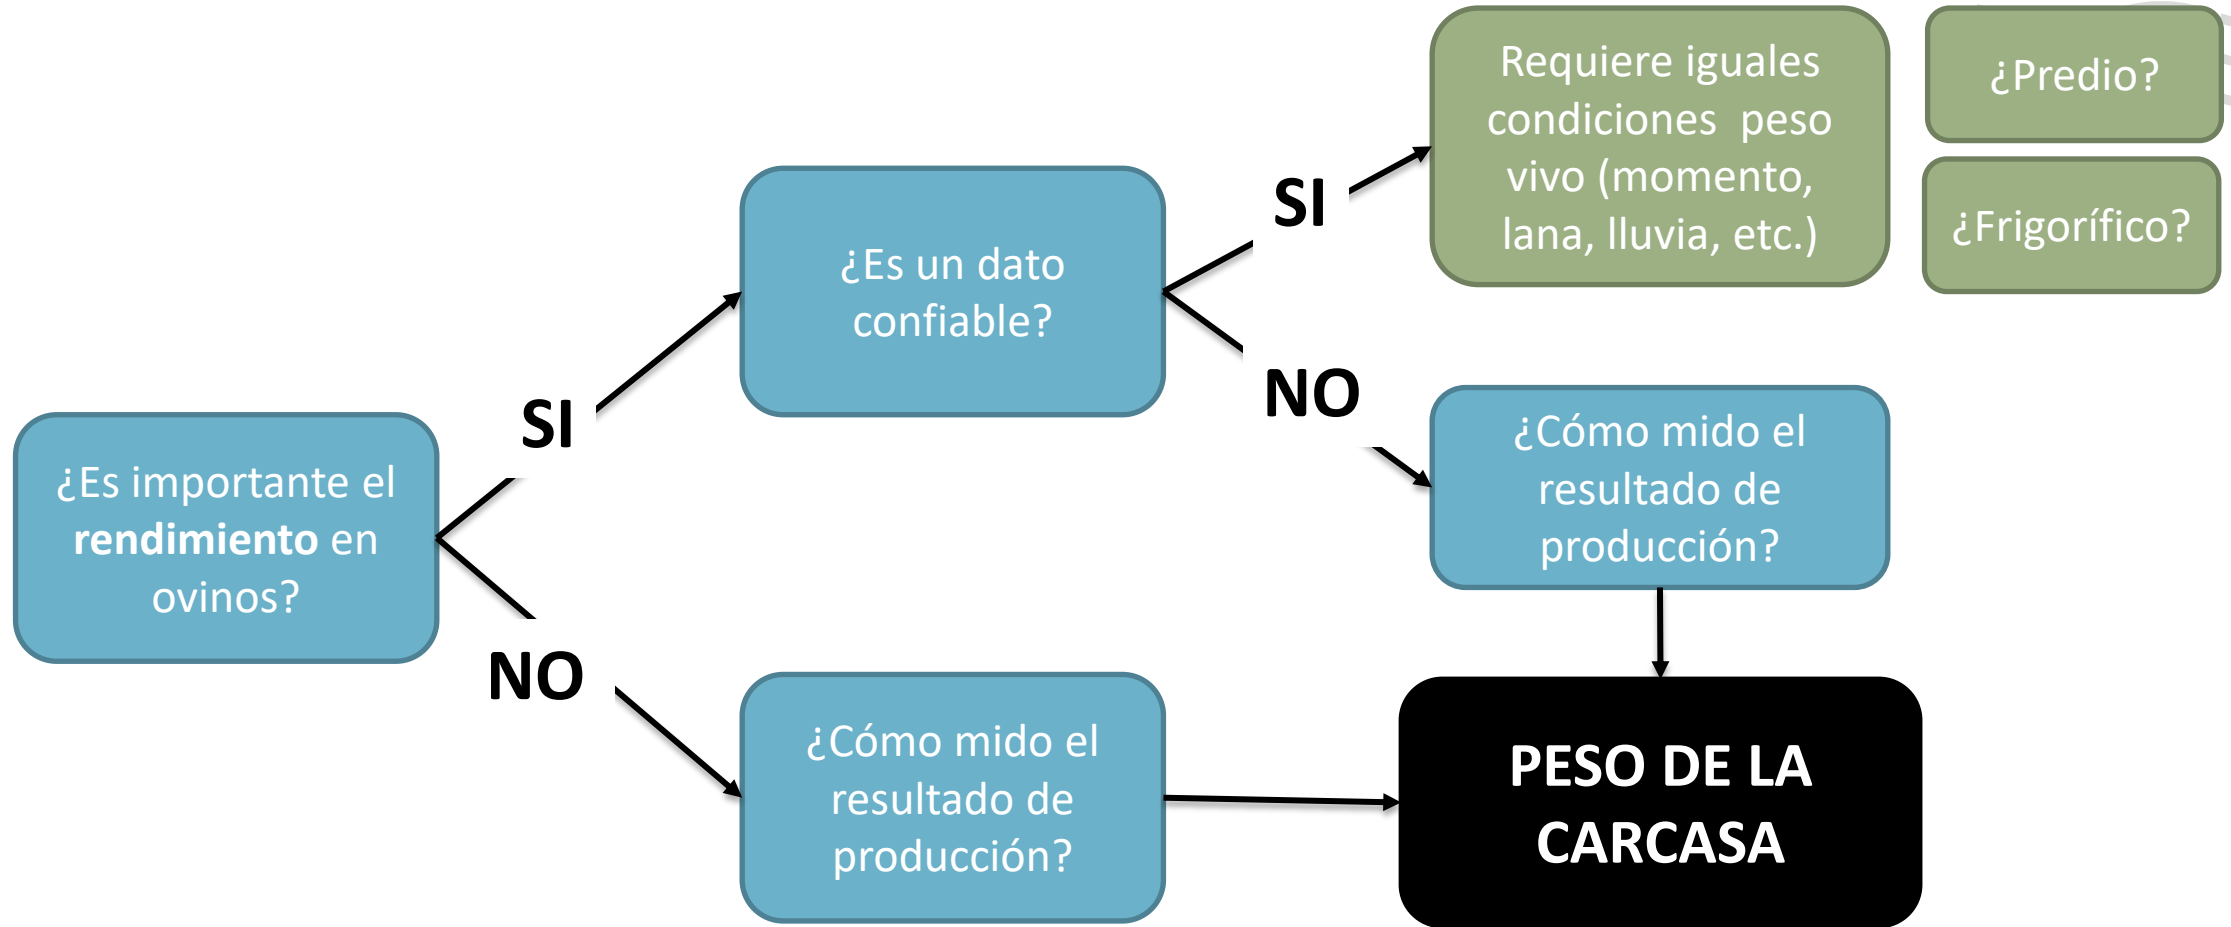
¿Es importante el **rendimiento** en ovinos?

SI

¿Es un dato confiable?

SI

Requiere iguales condiciones peso vivo (momento, lana, lluvia, etc.)

¿Predio?

¿Frigorífico?

NO

¿Cómo mido el resultado de producción?

NO

¿Cómo mido el resultado de producción?

PESO DE LA CARCASA